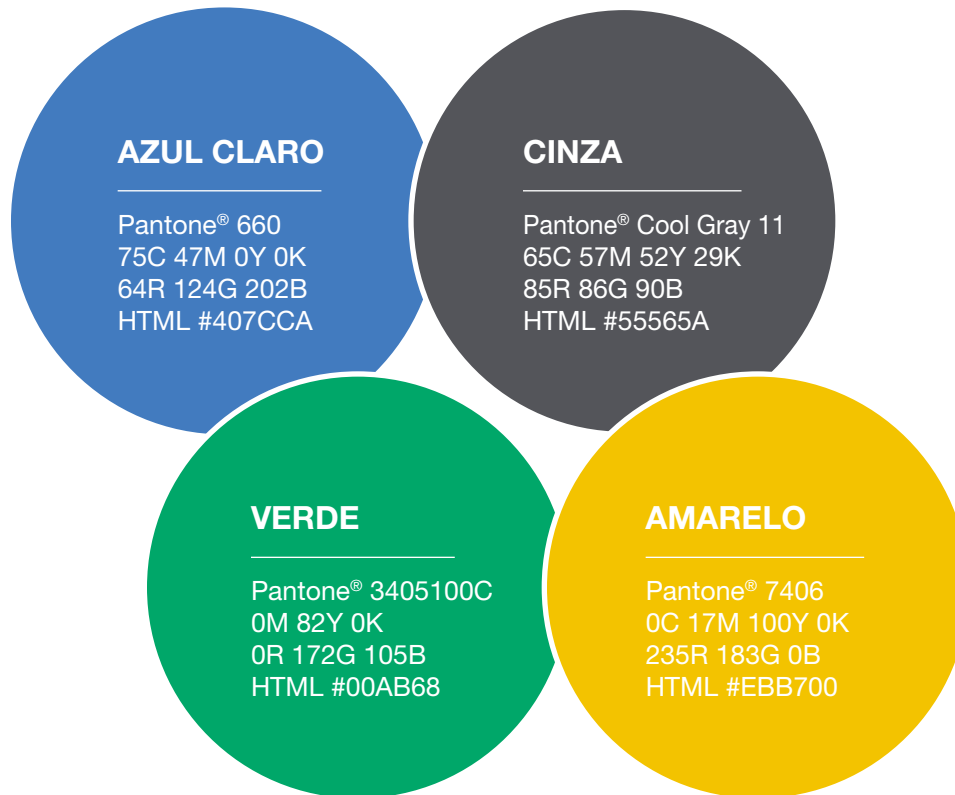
AZUL CLARO

Pantone® 660
75C 47M 0Y 0K
64R 124G 202B
HTML #407CCA

CINZA

Pantone® Cool Gray 11
65C 57M 52Y 29K
85R 86G 90B
HTML #55565A

VERDE

Pantone® 3405100C
0M 82Y 0K
0R 172G 105B
HTML #00AB68

AMARELO

Pantone® 7406
0C 17M 100Y 0K
235R 183G 0B
HTML #EBB700